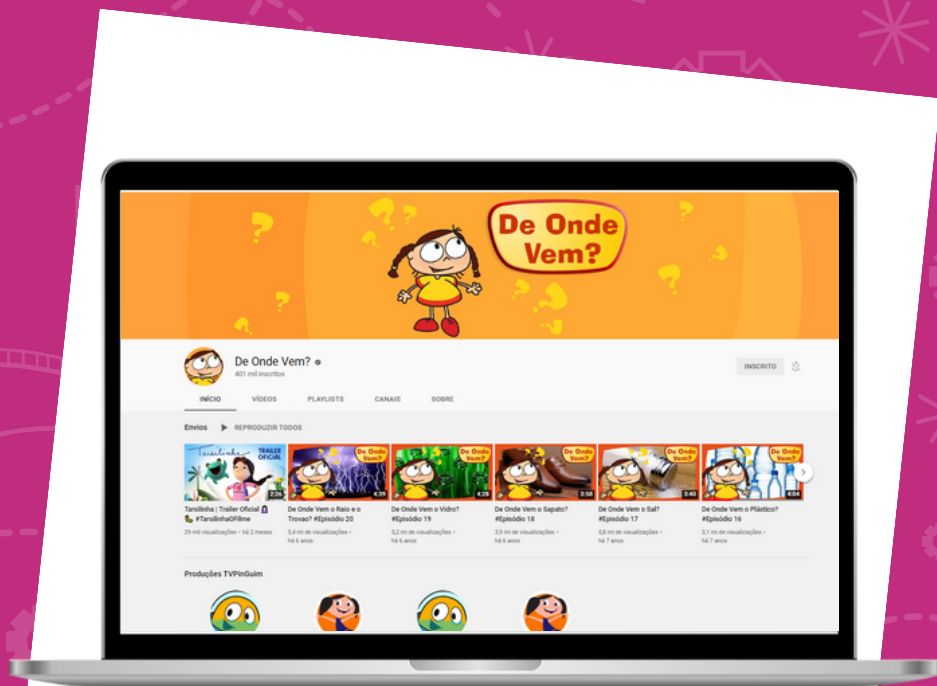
De Onde Vem?

De Onde Vem?
401 mil inscritos

INSCRITO

INÍCIO VÍDEOS PLAYLISTS CANAIS SOBRE

Envios ▶ REPRODUZIR TODOS

Tarsilinha TRAILER OFICIAL 2:26
Tarsilinha | Trailer Oficial #TarsilinhaOFilme
29 mil visualizações • há 2 meses

De Onde Vem? 4:39
De Onde Vem o Raio e o Trovão? #Episódio 20
5,4 mi de visualizações • há 6 anos

De Onde Vem? 4:28
De Onde Vem o Vidro? #Episódio 19
5,2 mi de visualizações • há 6 anos

De Onde Vem? 3:58
De Onde Vem o Sapato? #Episódio 18
3,9 mi de visualizações • há 6 anos

De Onde Vem? 3:40
De Onde Vem o Sal? #Episódio 17
5,8 mi de visualizações • há 7 anos

De Onde Vem? 4:04
De Onde Vem o Plástico? #Episódio 16
3,1 mi de visualizações • há 7 anos

Produções TVPinGuim